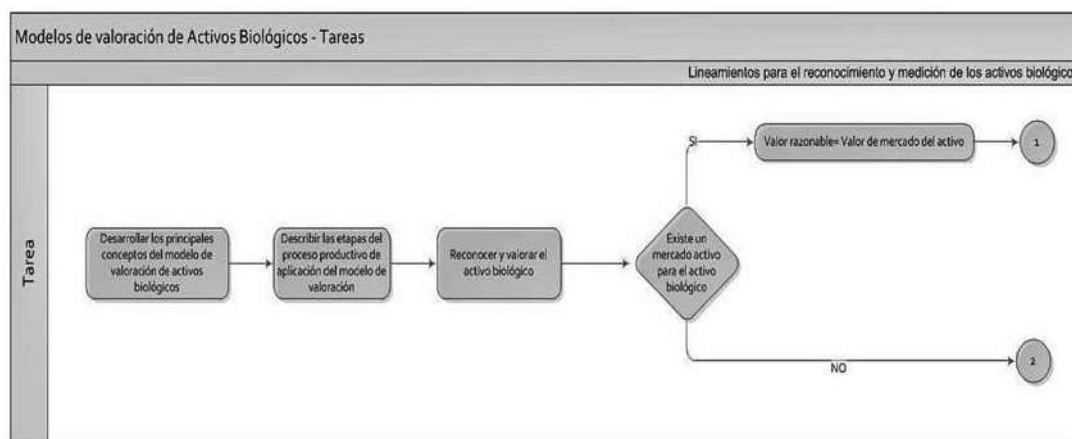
Modelos de valoración de Activos Biológicos - Tareas

Lineamientos para el reconocimiento y medición de los activos biológicos

Tarea

Desarrollar los principales conceptos del modelo de valoración de activos biológicos

Describir las etapas del proceso productivo de aplicación del modelo de valoración

Reconocer y valorar el activo biológico

Existe un mercado activo para el activo biológico

SI

Valor razonable= Valor de mercado del activo

1

NO

2